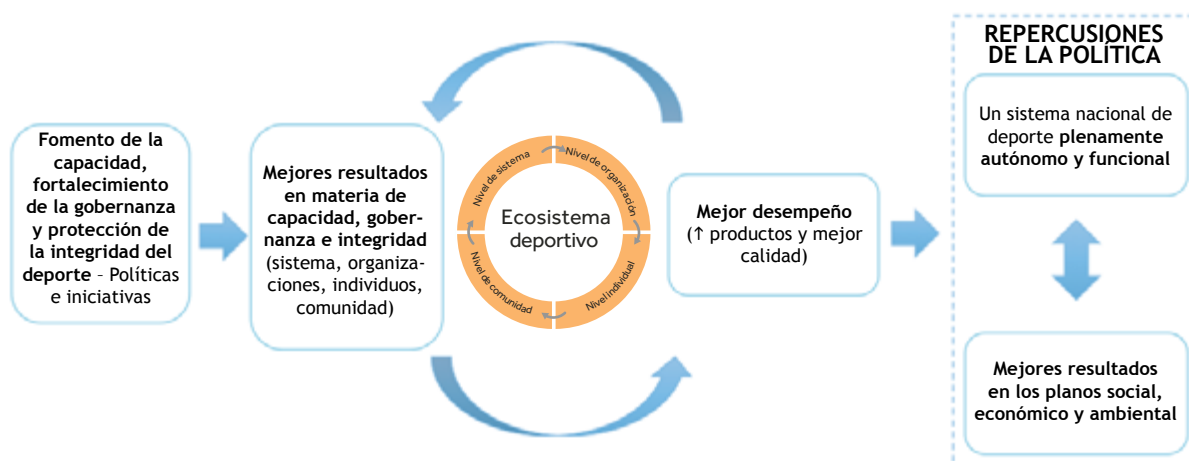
REPERCUSIONES DE LA POLÍTICA

Fomento de la capacidad, fortalecimiento de la gobernanza y protección de la integridad del deporte – Políticas e iniciativas

Mejores resultados en materia de capacidad, gobernanza e integridad (sistema, organizaciones, individuos, comunidad)

Nivel de sistema
Nivel de organización
Nivel individual
Nivel de comunidad
Ecosistema deportivo

Mejor desempeño (↑ productos y mejor calidad)

Un sistema nacional de deporte plenamente autónomo y funcional

Mejores resultados en los planos social, económico y ambiental